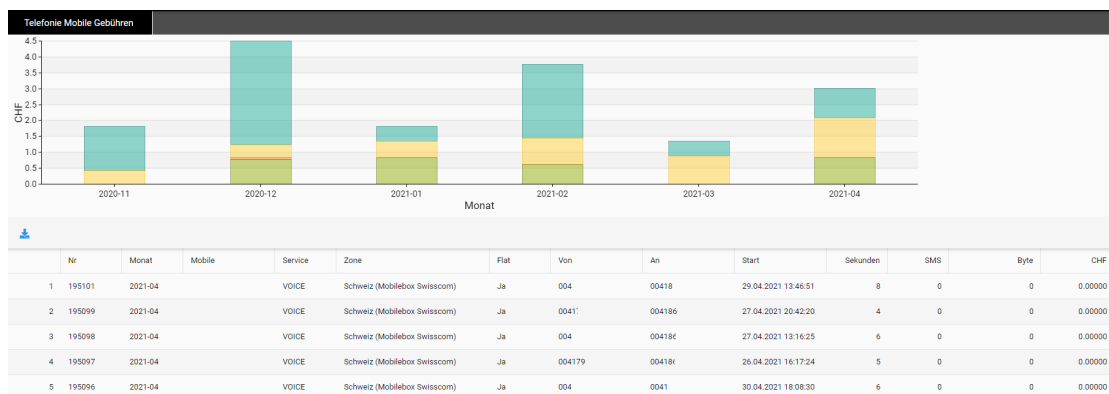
Telefonie Mobile Gebühren

CHF
4.5
4.0
3.5
3.0
2.5
2.0
1.5
1.0
0.5
0.0

2020-11
2020-12
2021-01
2021-02
2021-03
2021-04
Monat

| | Nr | Monat | Mobile | Service | Zone | Flat | Von | An | Start | Sekunden | SMS | Byte | CHF |
|---|---|---|---|---|---|---|---|---|---|---|---|---|---|
| 1 | 195101 | 2021-04 | | VOICE | Schweiz (Mobilebox Swisscom) | Ja | 004 | 00418 | 29.04.2021 13:46:51 | 8 | 0 | 0 | 0.00000 |
| 2 | 195099 | 2021-04 | | VOICE | Schweiz (Mobilebox Swisscom) | Ja | 0041 | 004186 | 27.04.2021 20:42:20 | 4 | 0 | 0 | 0.00000 |
| 3 | 195098 | 2021-04 | | VOICE | Schweiz (Mobilebox Swisscom) | Ja | 004 | 00418 | 27.04.2021 13:16:25 | 6 | 0 | 0 | 0.00000 |
| 4 | 195097 | 2021-04 | | VOICE | Schweiz (Mobilebox Swisscom) | Ja | 004179 | 00418 | 26.04.2021 16:17:24 | 5 | 0 | 0 | 0.00000 |
| 5 | 195096 | 2021-04 | | VOICE | Schweiz (Mobilebox Swisscom) | Ja | 004 | 0041 | 30.04.2021 18:08:30 | 6 | 0 | 0 | 0.00000 |